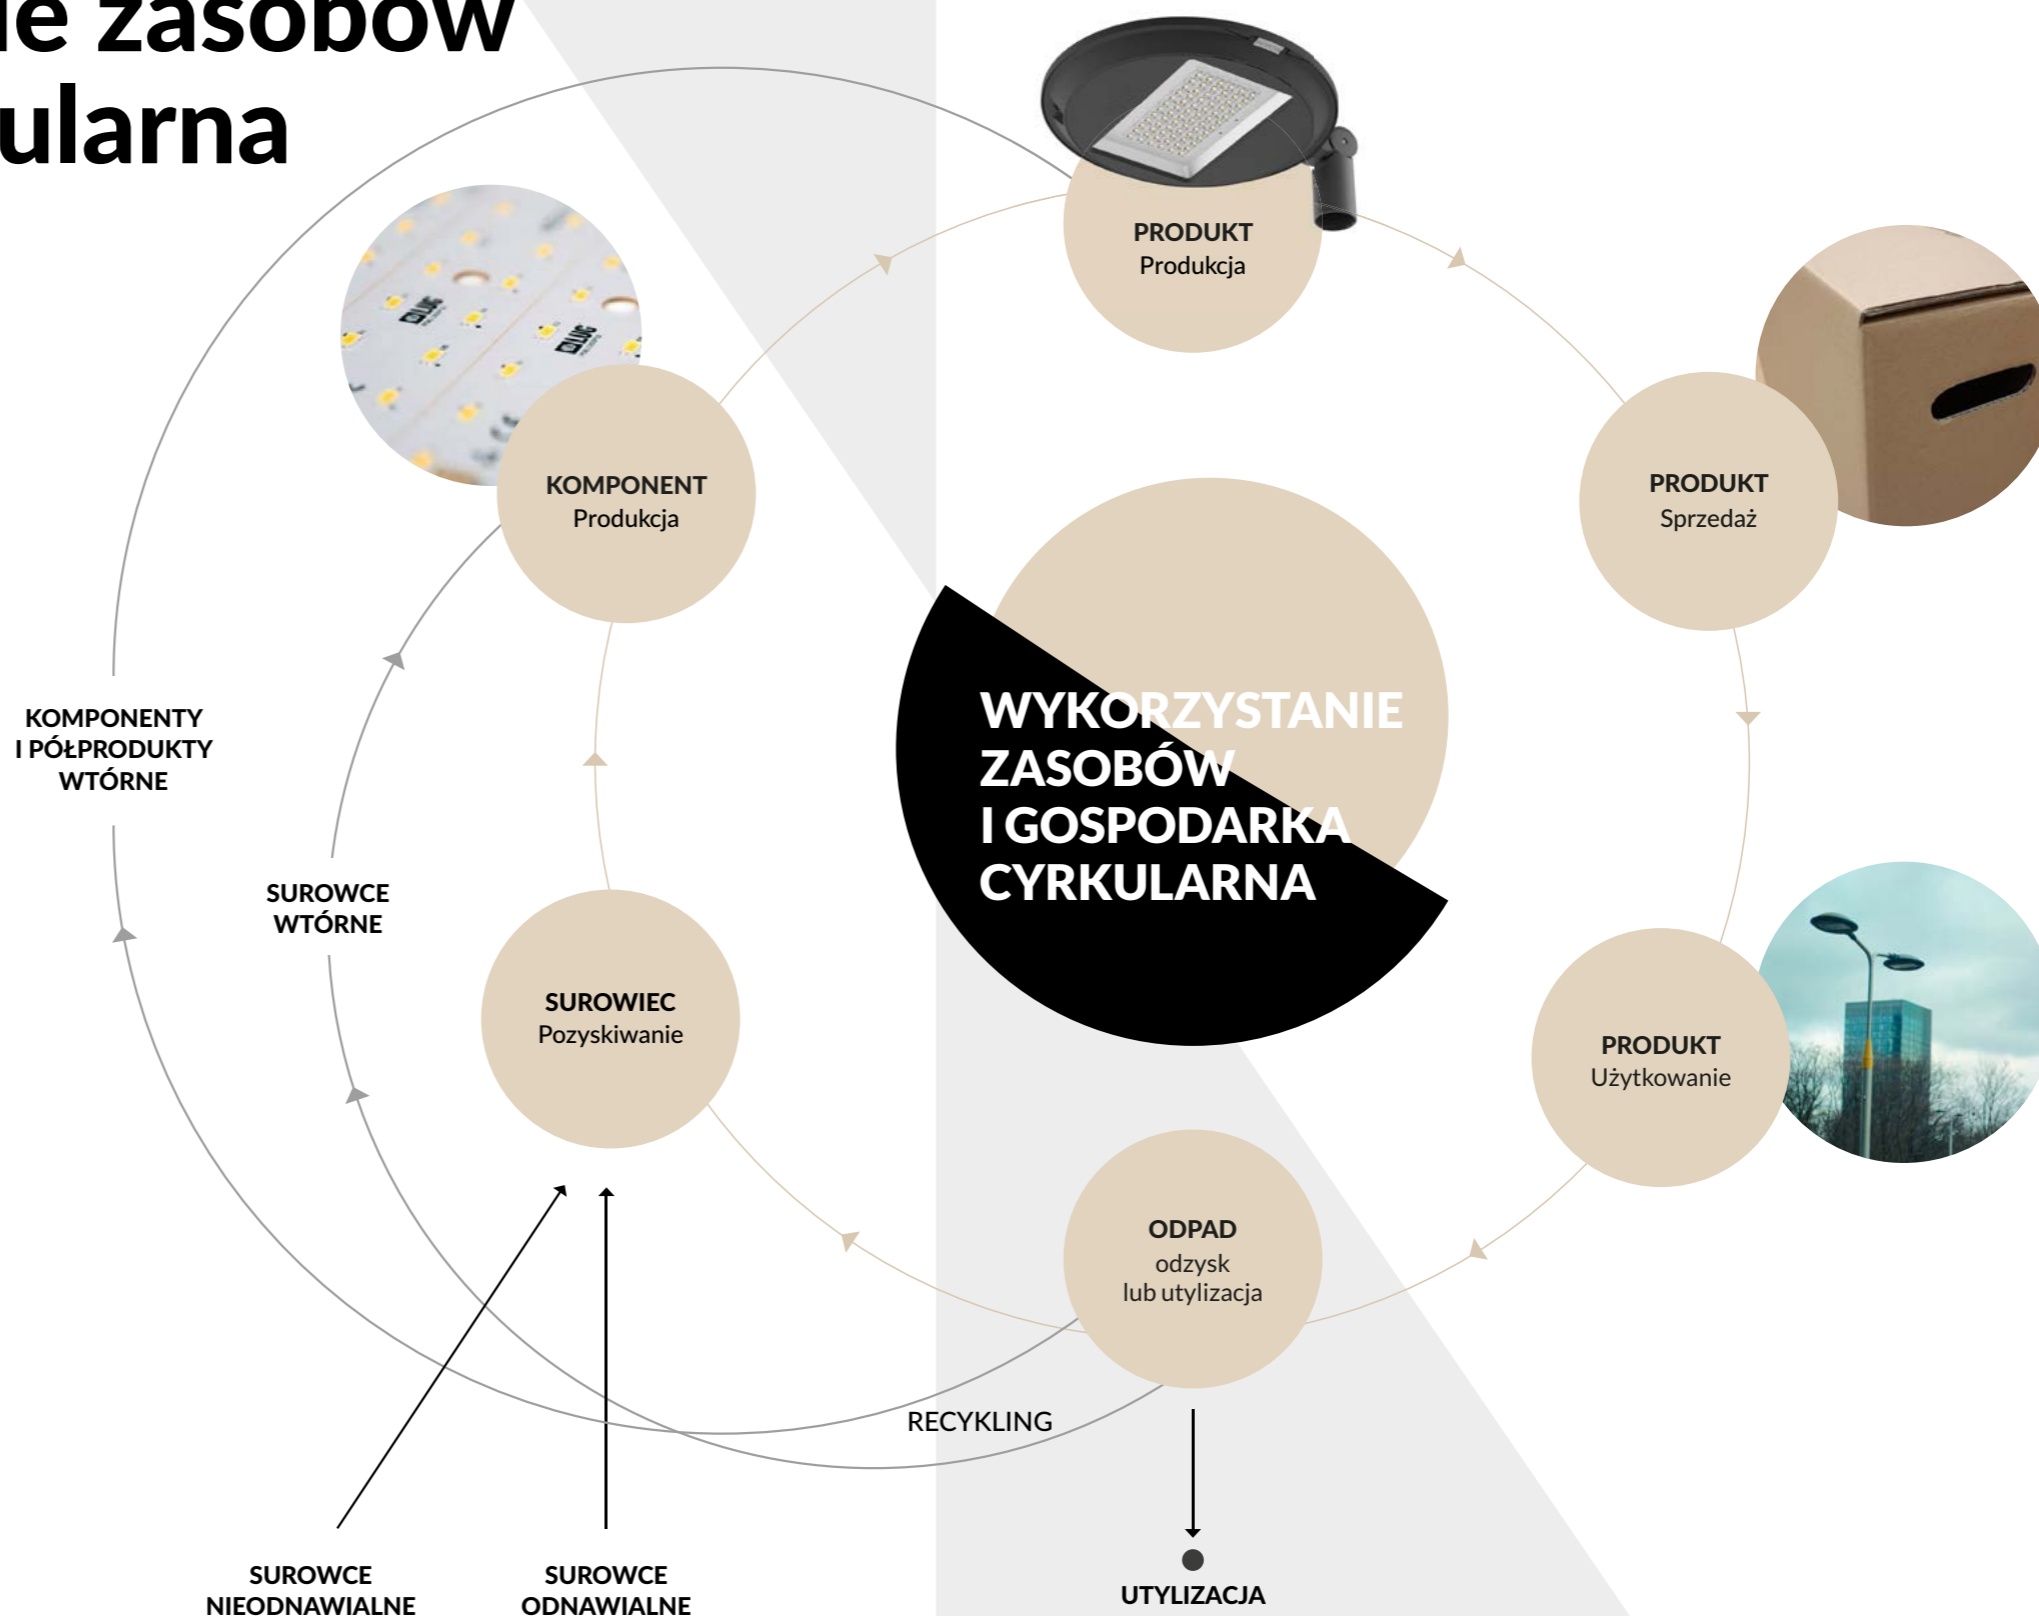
ie zasobów
ularna

PRODUKT
Produkcja

KOMPONENT
Produkcja

PRODUKT
Sprzedaż

KOMPONENTY
I PÓŁPRODUKTY
WTÓRNE

WYKORZYSTANIE
ZASOBÓW
I GOSPODARKA
CYRKULARNA

SUROWCE
WTÓRNE

SUROWIEC
Pozyskiwanie

PRODUKT
Użytkowanie

ODPAD
odzysk
lub utylizacja

RECYKLING

SUROWCE
NIEODNAWIALNE

SUROWCE
ODNAWIALNE

UTYLIZACJA